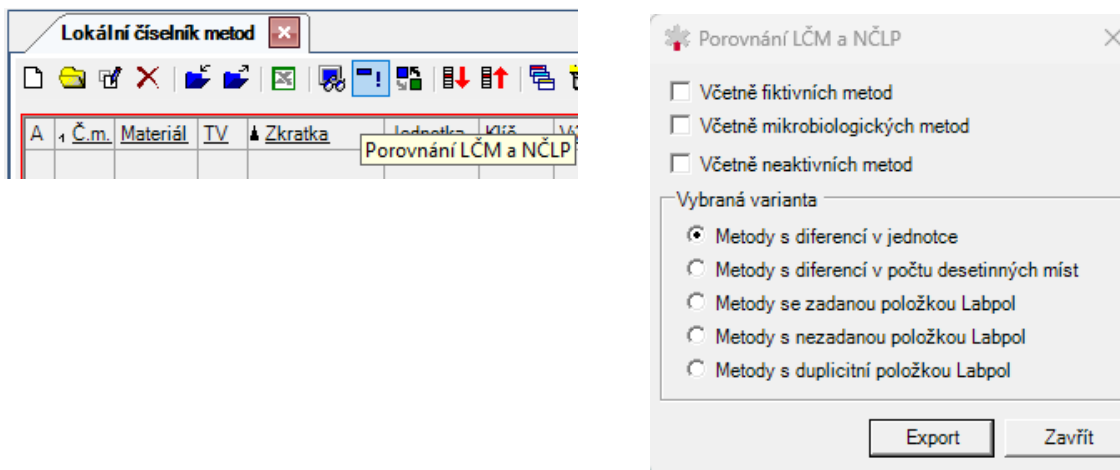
Lokální číselník metod

A | Č.m. | Materiál | TV | Zkratka | Jednotka | Klíč

Porovnání LČM a NČLP

Porovnání LČM a NČLP

Včetně fiktivních metod
Včetně mikrobiologických metod
Včetně neaktivních metod

Vybraná varianta
Metody s diferencí v jednotce
Metody s diferencí v počtu desetinných míst
Metody se zadanou položkou Labpol
Metody s nezadanou položkou Labpol
Metody s duplicitní položkou Labpol

Export
Zavřít